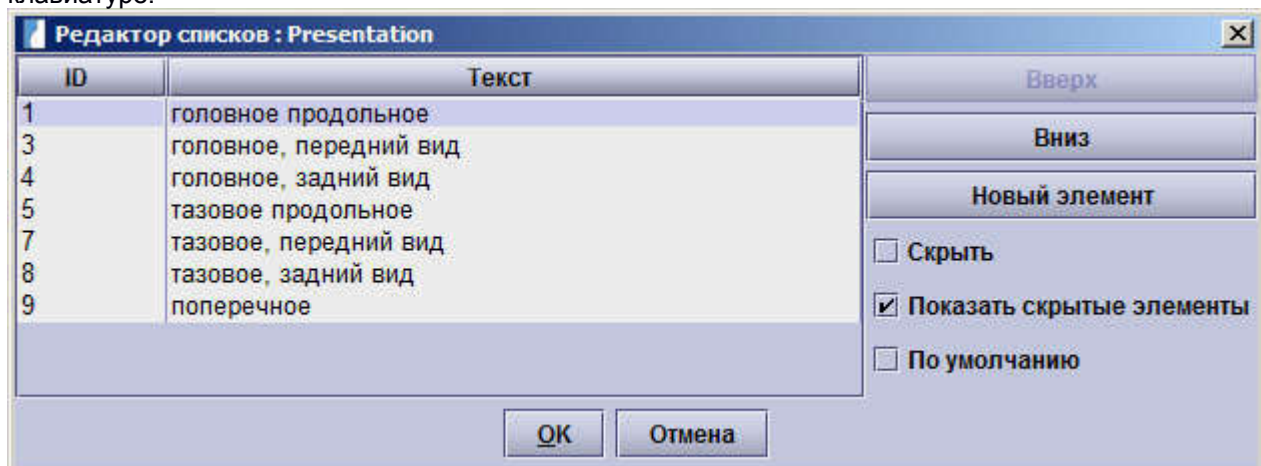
клавиатуре.

Редактор списков : Presentation

| ID | Текст |
|---|---|
| 1 | головное продольное |
| 3 | головное, передний вид |
| 4 | головное, задний вид |
| 5 | тазовое продольное |
| 7 | тазовое, передний вид |
| 8 | тазовое, задний вид |
| 9 | поперечное |

Вверх

Вниз

Новый элемент

Скрыть

Показать скрытые элементы

По умолчанию

OK

Отмена